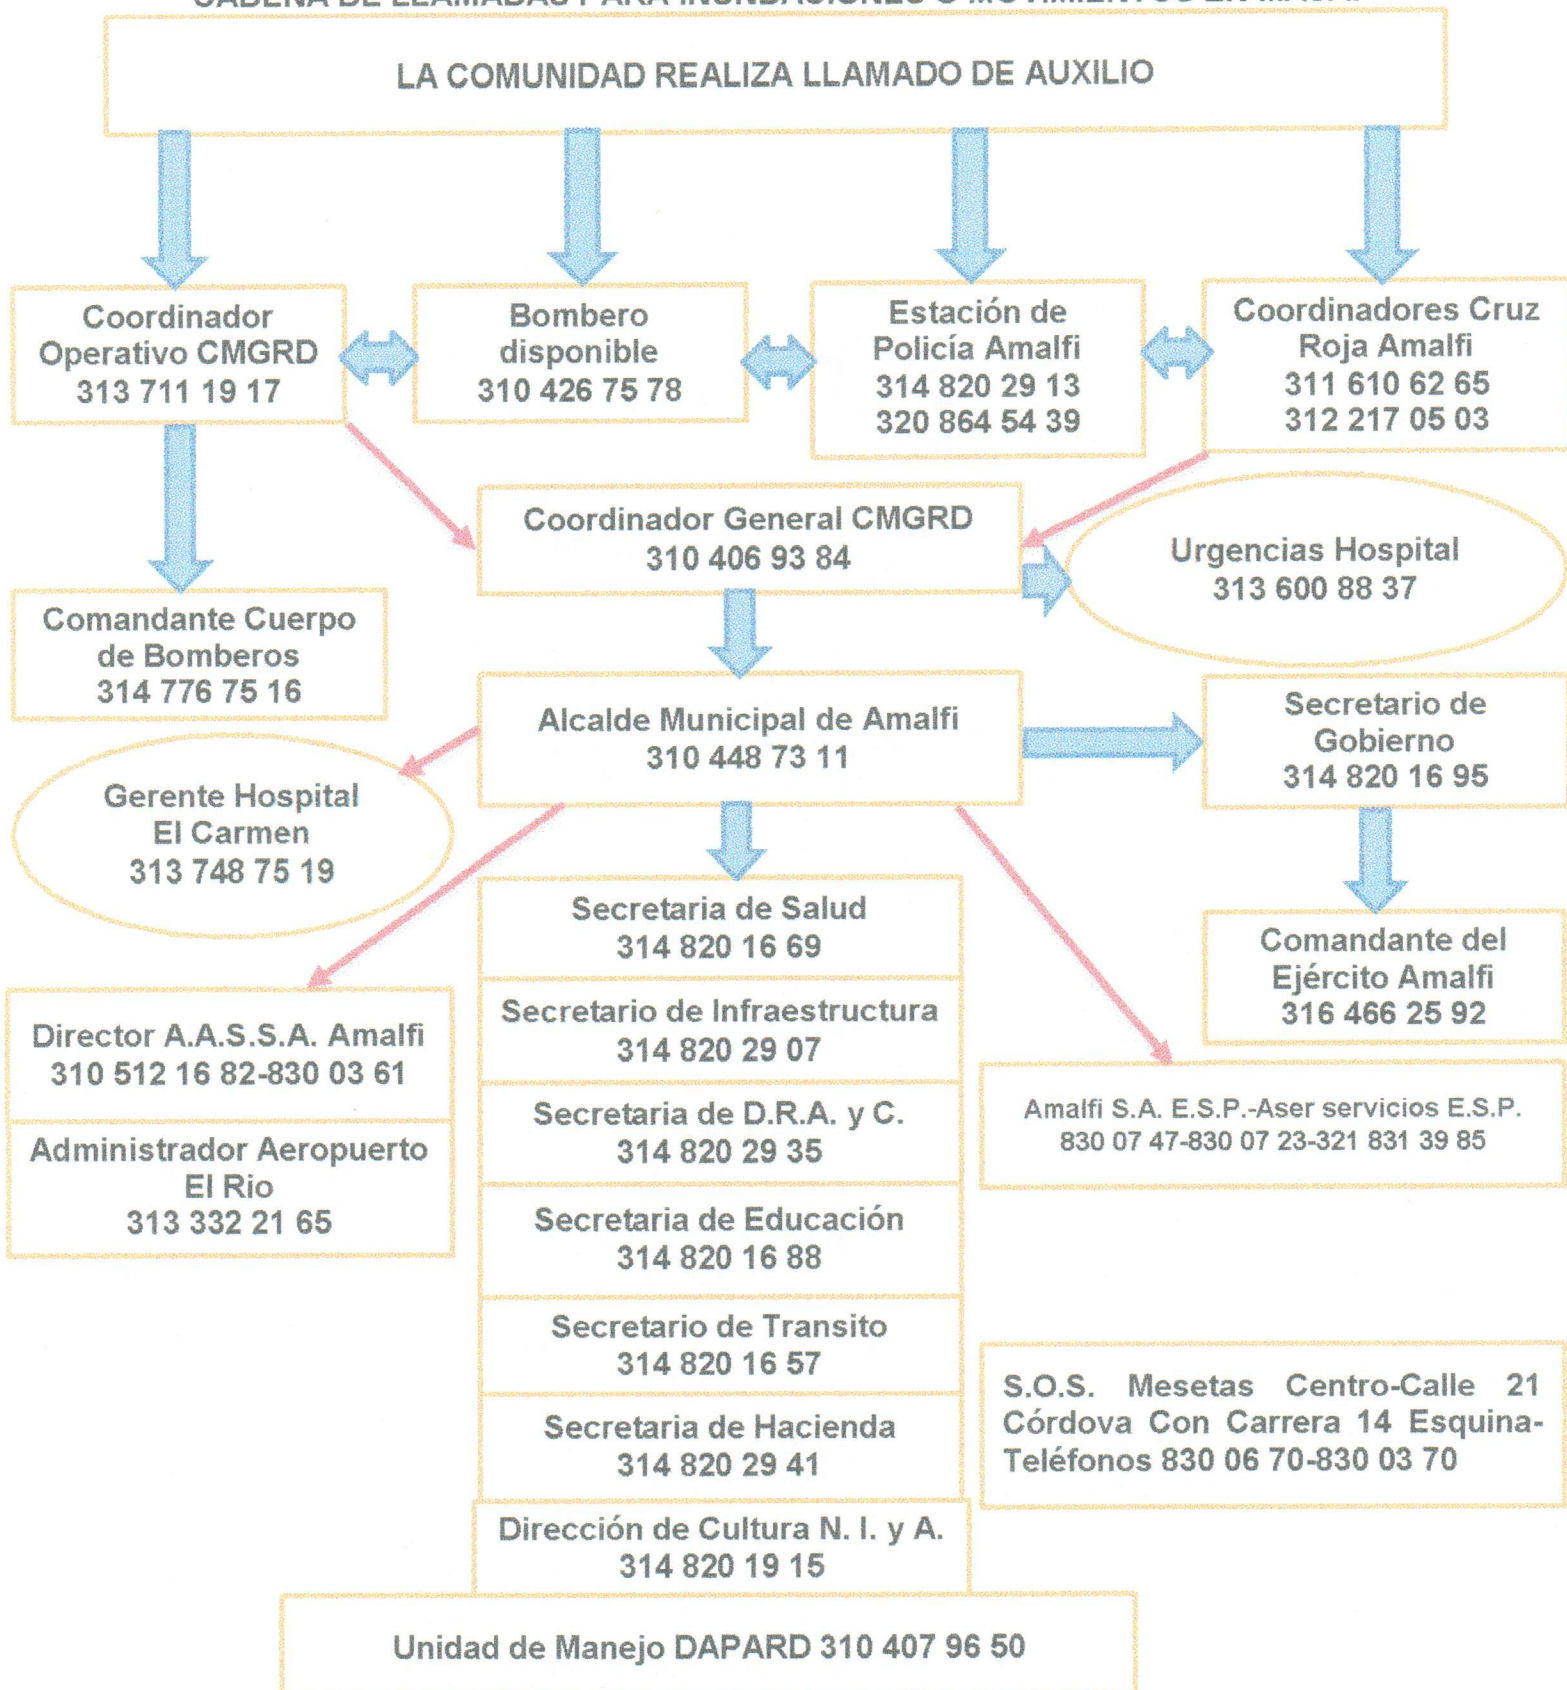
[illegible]

LA COMUNIDAD REALIZA LLAMADO DE AUXILIO

Coordinador Operativo CMGRD 313 711 19 17

Bombero disponible 310 426 75 78

Estación de Policía Amalfi 314 820 29 13 320 864 54 39

Coordinadores Cruz Roja Amalfi 311 610 62 65 312 217 05 03

Coordinador General CMGRD 310 406 93 84

Urgencias Hospital 313 600 88 37

Comandante Cuerpo de Bomberos 314 776 75 16

Alcalde Municipal de Amalfi 310 448 73 11

Secretario de Gobierno 314 820 16 95

Gerente Hospital El Carmen 313 748 75 19

Secretaria de Salud 314 820 16 69

Comandante del Ejército Amalfi 316 466 25 92

Secretario de Infraestructura 314 820 29 07

Director A.A.S.S.A. Amalfi 310 512 16 82-830 03 61

Secretaria de D.R.A. y C. 314 820 29 35

Amalfi S.A. E.S.P.-Aser servicios E.S.P. 830 07 47-830 07 23-321 831 39 85

Administrador Aeropuerto El Rio 313 332 21 65

Secretaria de Educación 314 820 16 88

Secretario de Transito 314 820 16 57

S.O.S. Mesetas Centro-Calle 21 Córdova Con Carrera 14 Esquina-Teléfonos 830 06 70-830 03 70

Secretaria de Hacienda 314 820 29 41

Dirección de Cultura N. I. y A. 314 820 19 15

Unidad de Manejo DAPARD 310 407 96 50